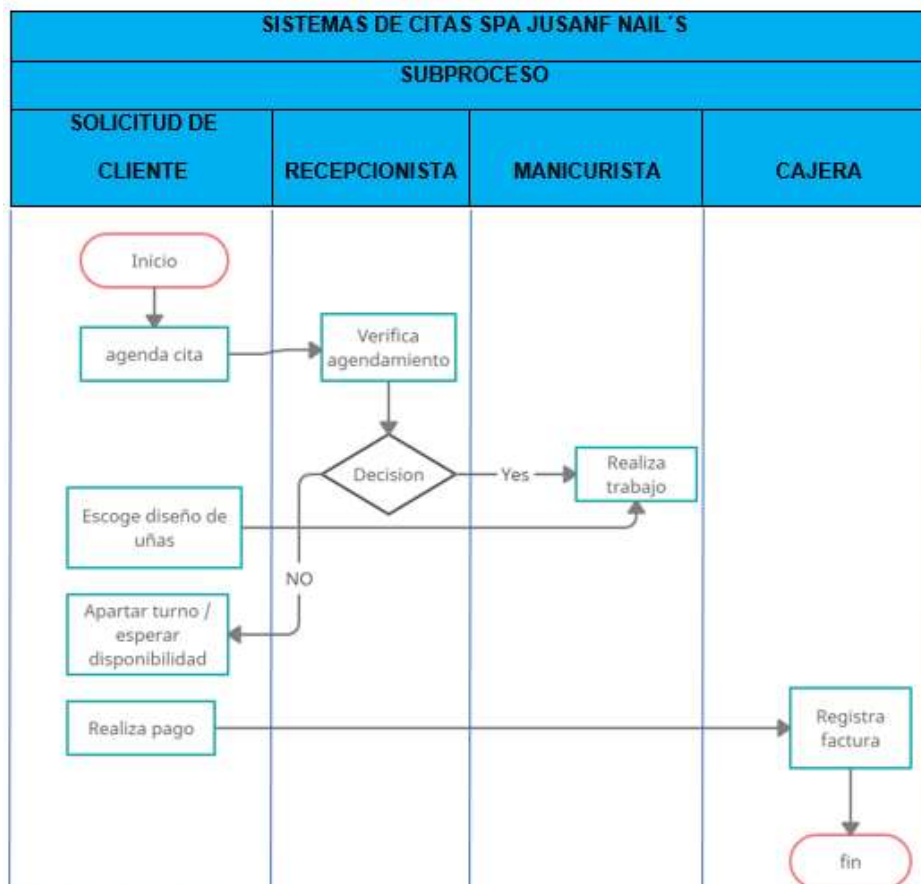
SISTEMAS DE CITAS SPA JUSANF NAIL´S

SUBPROCESO

| SOLICITUD DE CLIENTE | RECEPCIONISTA | MANICURISTA | CAJERA |
|---|---|---|---|

Inicio

agenda cita

Verifica agendamiento

Decision

Yes

Realiza trabajo

Escoge diseño de uñas

NO

Apartar turno / esperar disponibilidad

Realiza pago

Registra factura

fin